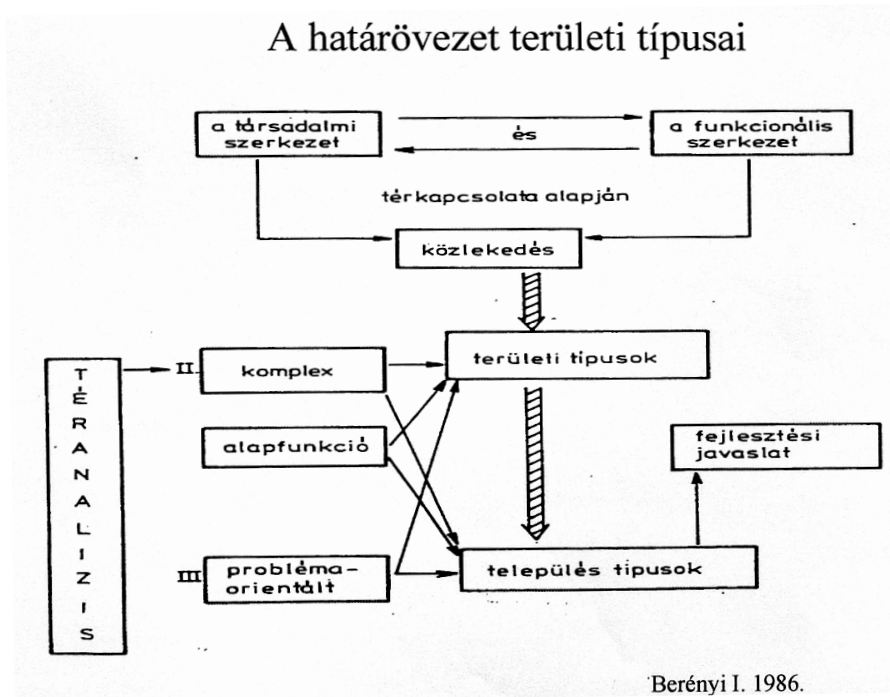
A határövezet területi típusai

a társadalmi szerkezet

és

a funkcionális szerkezet

térkapcsolata alapján

közlekedés

TÉRANALIZIS

II.

komplex

területi tipusok

alapfunkció

fejlesztési javaslat

III

probléma-orientált

település tipusok

Berényi I. 1986.